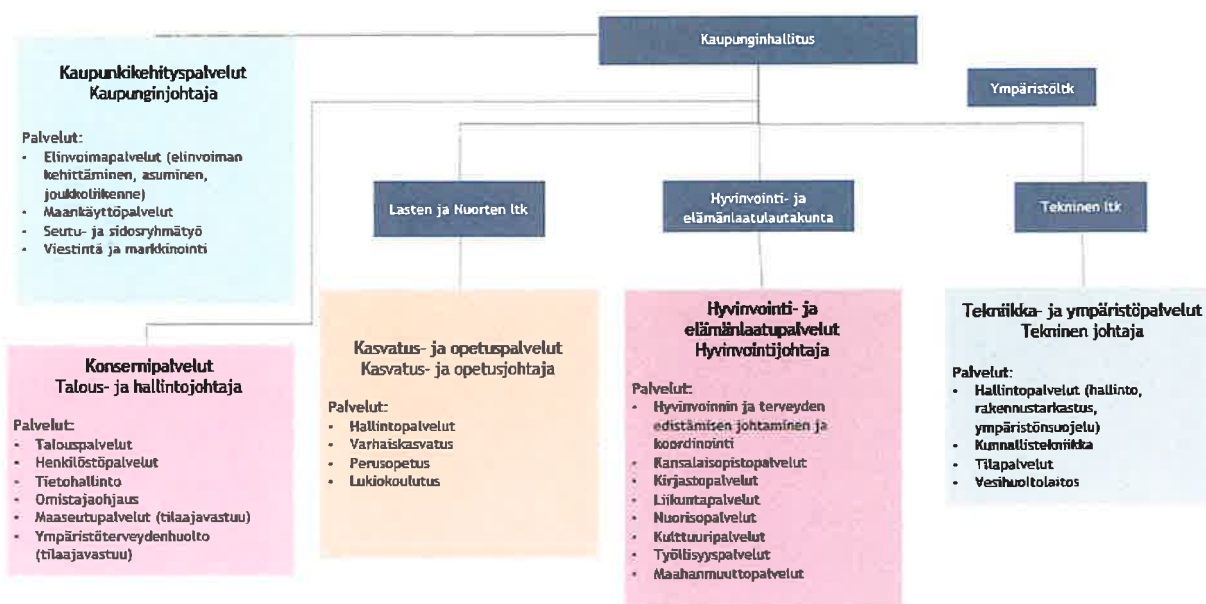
Kaupunginhallitus

Ympäristöltk

Kaupunkikehityspalvelut
Kaupunginjohtaja

Palvelut:
- Elinvoimapalvelut (elinvoiman kehittäminen, asuminen, joukkoliikenne)
- Maankäyttöpalvelut
- Seutu- ja sidosryhmätyö
- Viestintä ja markkinointi

Lasten ja Nuorten ltk

Hyvinvointi- ja elämänlaatulautakunta

Tekninen ltk

Konsernipalvelut
Talous- ja hallintojohtaja

Palvelut:
- Talouspalvelut
- Henkilöstöpalvelut
- Tietohallinto
- Omistajaohjaus
- Maaseutupalvelut (tilaajavastuu)
- Ympäristöterveydenhuolto (tilaajavastuu)

Kasvatus- ja opetuspalvelut
Kasvatus- ja opetusjohtaja

Palvelut:
- Hallintopalvelut
- Varhaiskasvatus
- Perusopetus
- Lukiokoulutus

Hyvinvointi- ja elämänlaatupalvelut
Hyvinvointijohtaja

Palvelut:
- Hyvinvoinnin ja terveyden edistämisen johtaminen ja koordinointi
- Kansalaisopistopalvelut
- Kirjastopalvelut
- Liikuntapalvelut
- Nuorisopalvelut
- Kulttuuripalvelut
- Työllisyyspalvelut
- Maahanmuuttopalvelut

Tekniikka- ja ympäristöpalvelut
Tekninen johtaja

Palvelut:
- Hallintopalvelut (hallinto, rakennustarkastus, ympäristönsuojelu)
- Kunnallistekniikka
- Tilapalvelut
- Vesihuoltolaitos